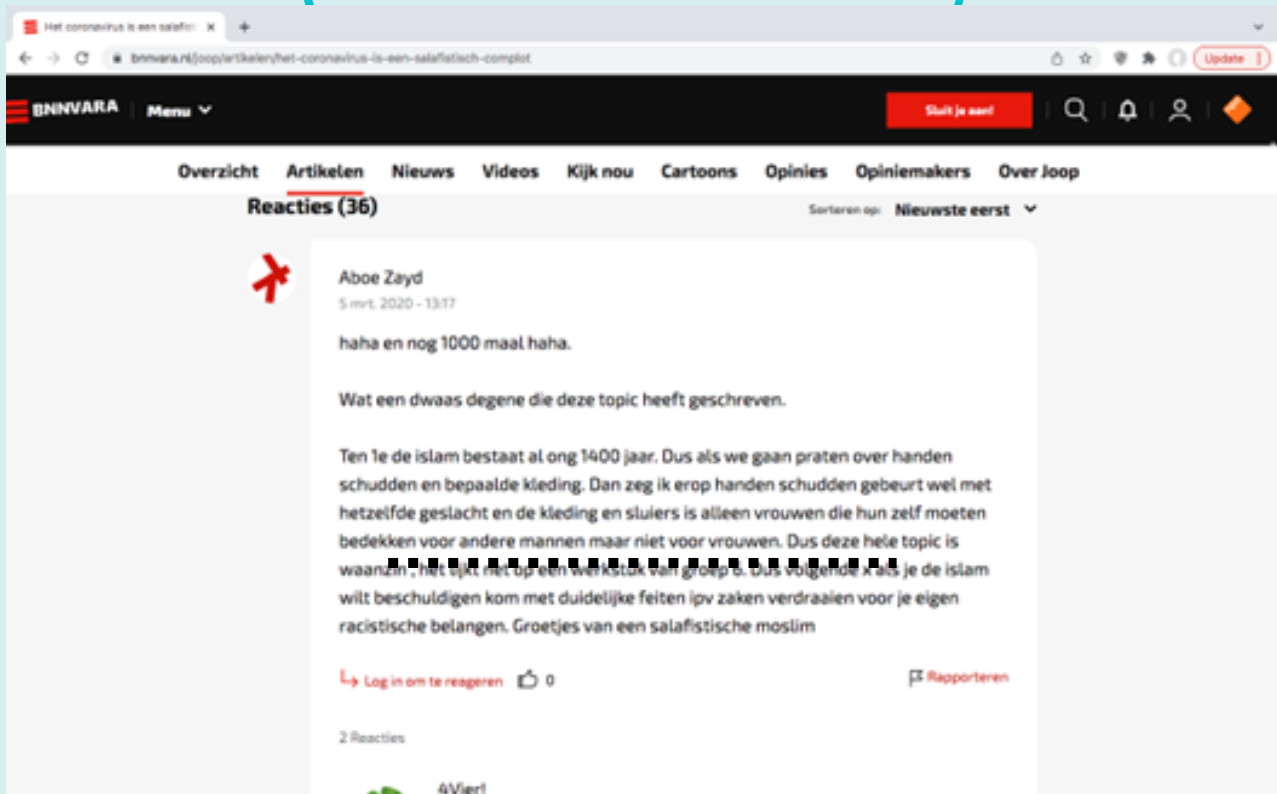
Het coronavirus is een salafisti ×

bnnvara.nl/joop/artikelen/het-coronavirus-is-een-salafistisch-complot

Update

BNNVARA Menu

Sluit je aan!

Overzicht Artikelen Nieuws Videos Kijk nou Cartoons Opinies Opiniemakers Over Joop

Reacties (36)

Sorteren op: Nieuwste eerst

Aboe Zayd
5 mrt. 2020 - 13:17

haha en nog 1000 maal haha.

Wat een dwaas degene die deze topic heeft geschreven.

Ten 1e de islam bestaat al ong 1400 jaar. Dus als we gaan praten over handen schudden en bepaalde kleding. Dan zeg ik erop handen schudden gebeurt wel met hetzelfde geslacht en de kleding en sluiers is alleen vrouwen die hun zelf moeten bedekken voor andere mannen maar niet voor vrouwen. Dus deze hele topic is waanzin , het lijkt niet op een werkstuk van groep 6. Dus volgende x als je de islam wilt beschuldigen kom met duidelijke feiten ipv zaken verdraaien voor je eigen racistische belangen. Groetjes van een salafistische moslim

Log in om te reageren 0

Rapporteren

2 Reacties

4Vier!